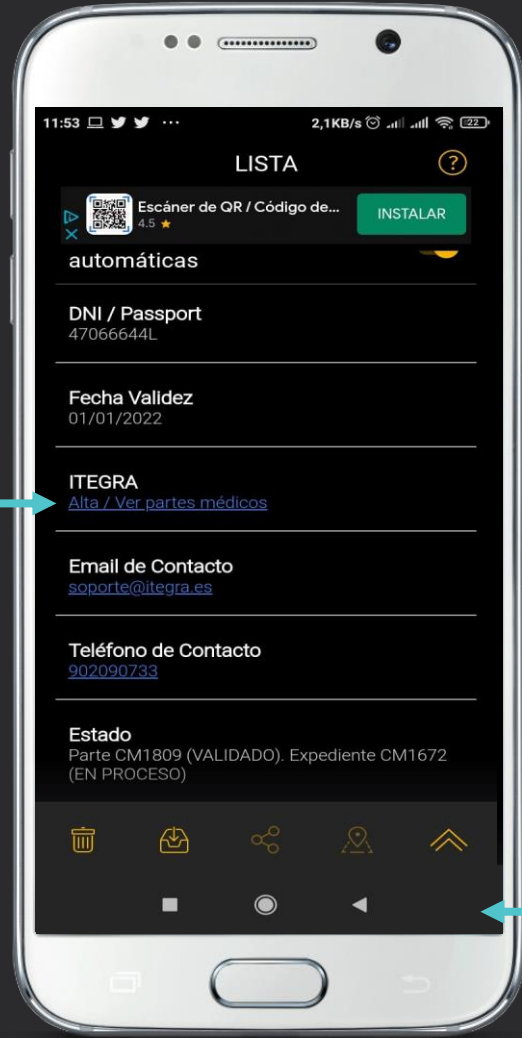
11:53 ··· 2,1KB/s 22

LISTA

?

Escáner de QR / Código de...
4.5 ★
INSTALAR

automáticas

DNI / Passport
47066644L

Fecha Validez
01/01/2022

ITEGRA
Alta / Ver partes médicos

Email de Contacto
soporte@itegra.es

Teléfono de Contacto
902090733

Estado
Parte CM1809 (VALIDADO). Expediente CM1672 (EN PROCESO)